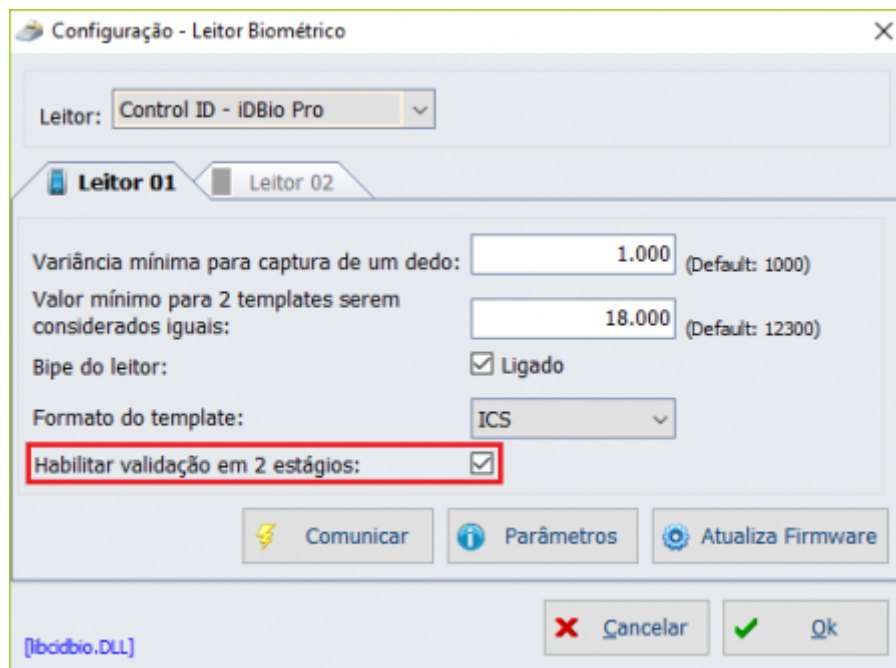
Configuração - Leitor Biométrico

Leitor: Control ID - iDBio Pro

Leitor 01
Leitor 02

Variância mínima para captura de um dedo: 1.000 (Default: 1000)

Valor mínimo para 2 templates serem considerados iguais: 18.000 (Default: 12300)

Bipe do leitor: ☑ Ligado

Formato do template: ICS

Habilitar validação em 2 estágios: ☑

Comunicar
Parâmetros
Atualiza Firmware

[libcidbio.DLL]

Cancelar
Ok